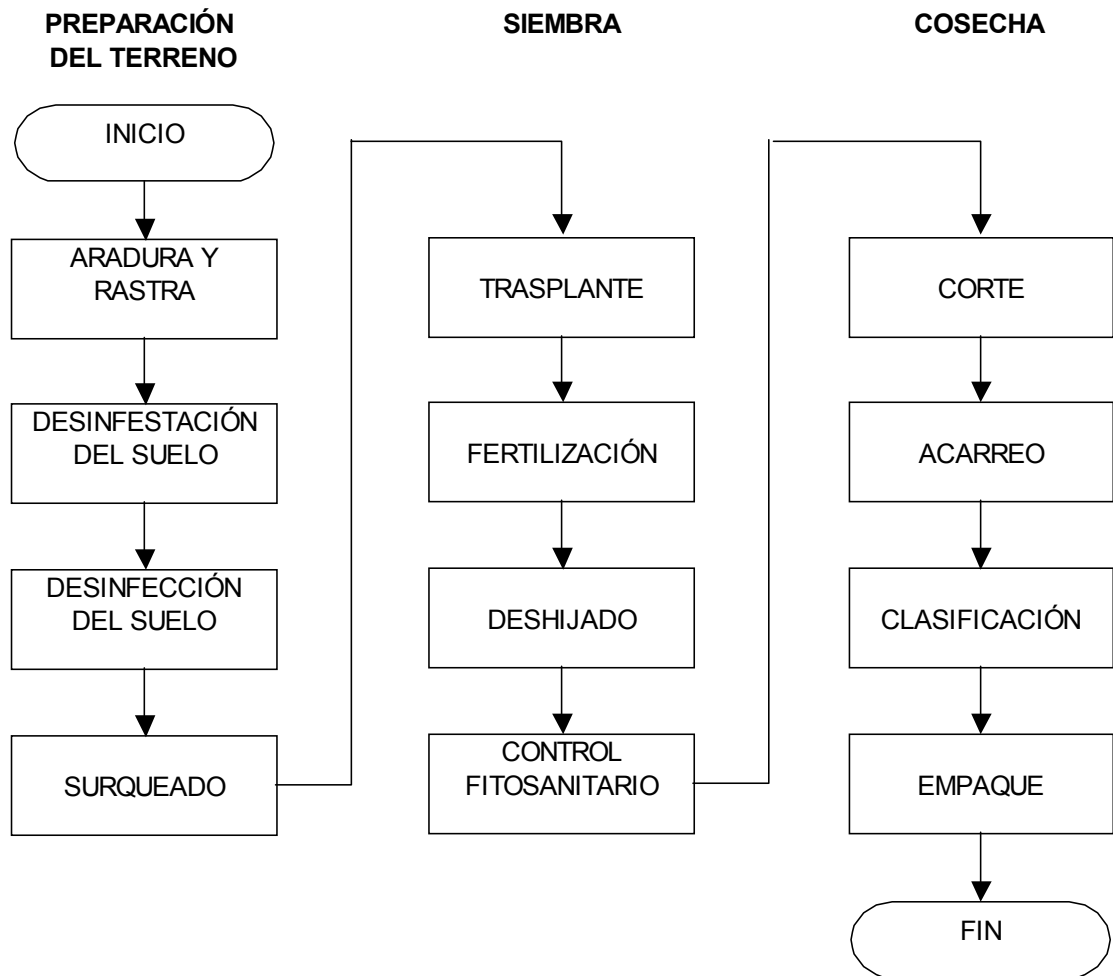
PREPARACIÓN DEL TERRENO

INICIO

ARADURA Y RASTRA

DESINFESTACIÓN DEL SUELO

DESINFECCIÓN DEL SUELO

SURQUEADO

SIEMBRA

TRASPLANTE

FERTILIZACIÓN

DESHIJADO

CONTROL FITOSANITARIO

COSECHA

CORTE

ACARREO

CLASIFICACIÓN

EMPAQUE

FIN